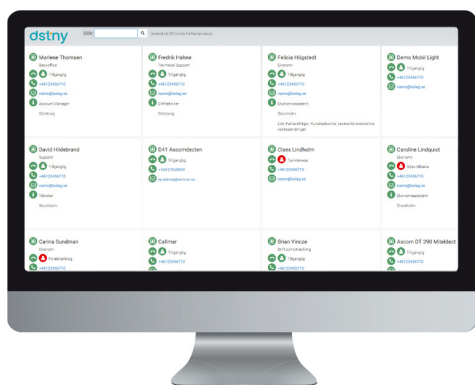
dstny

Sök: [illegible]

Marlene Thomsen
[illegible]
Tillgänglig
+46123456710
namn@bolag.se
Account Manager
Göteborg

Fredrik Hallee
Technical Support
Tillgänglig
+46123456710
namn@bolag.se
Driftstekniker
Göteborg

Felicia Högstedt
Ekonomi
Tillgänglig
+46123456710
namn@bolag.se
Ekonomiassistent
Stockholm
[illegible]

Demo Mobil Light
Tillgänglig
+46123456710
namn@bolag.se

David Hildebrand
Support
Tillgänglig
+46123456710
namn@bolag.se
Tekniker
Stockholm

D41 Ascomdecten
Tillgänglig
+46123456710
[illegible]

Claes Lindholm
Lunchrast
+46123456710
namn@bolag.se

Caroline Lindquist
Ekonomi
Inte tillbaka
+46123456710
namn@bolag.se
Ekonomiassistent
Stockholm

Carina Sundman
Ekonomi
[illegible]
+46123456710

Callmar
Tillgänglig
+46123456710

Brian Vincze
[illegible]
Tillgänglig
+46123456710

Ascom DT 390 Mitelect
Tillgänglig
+46123456710